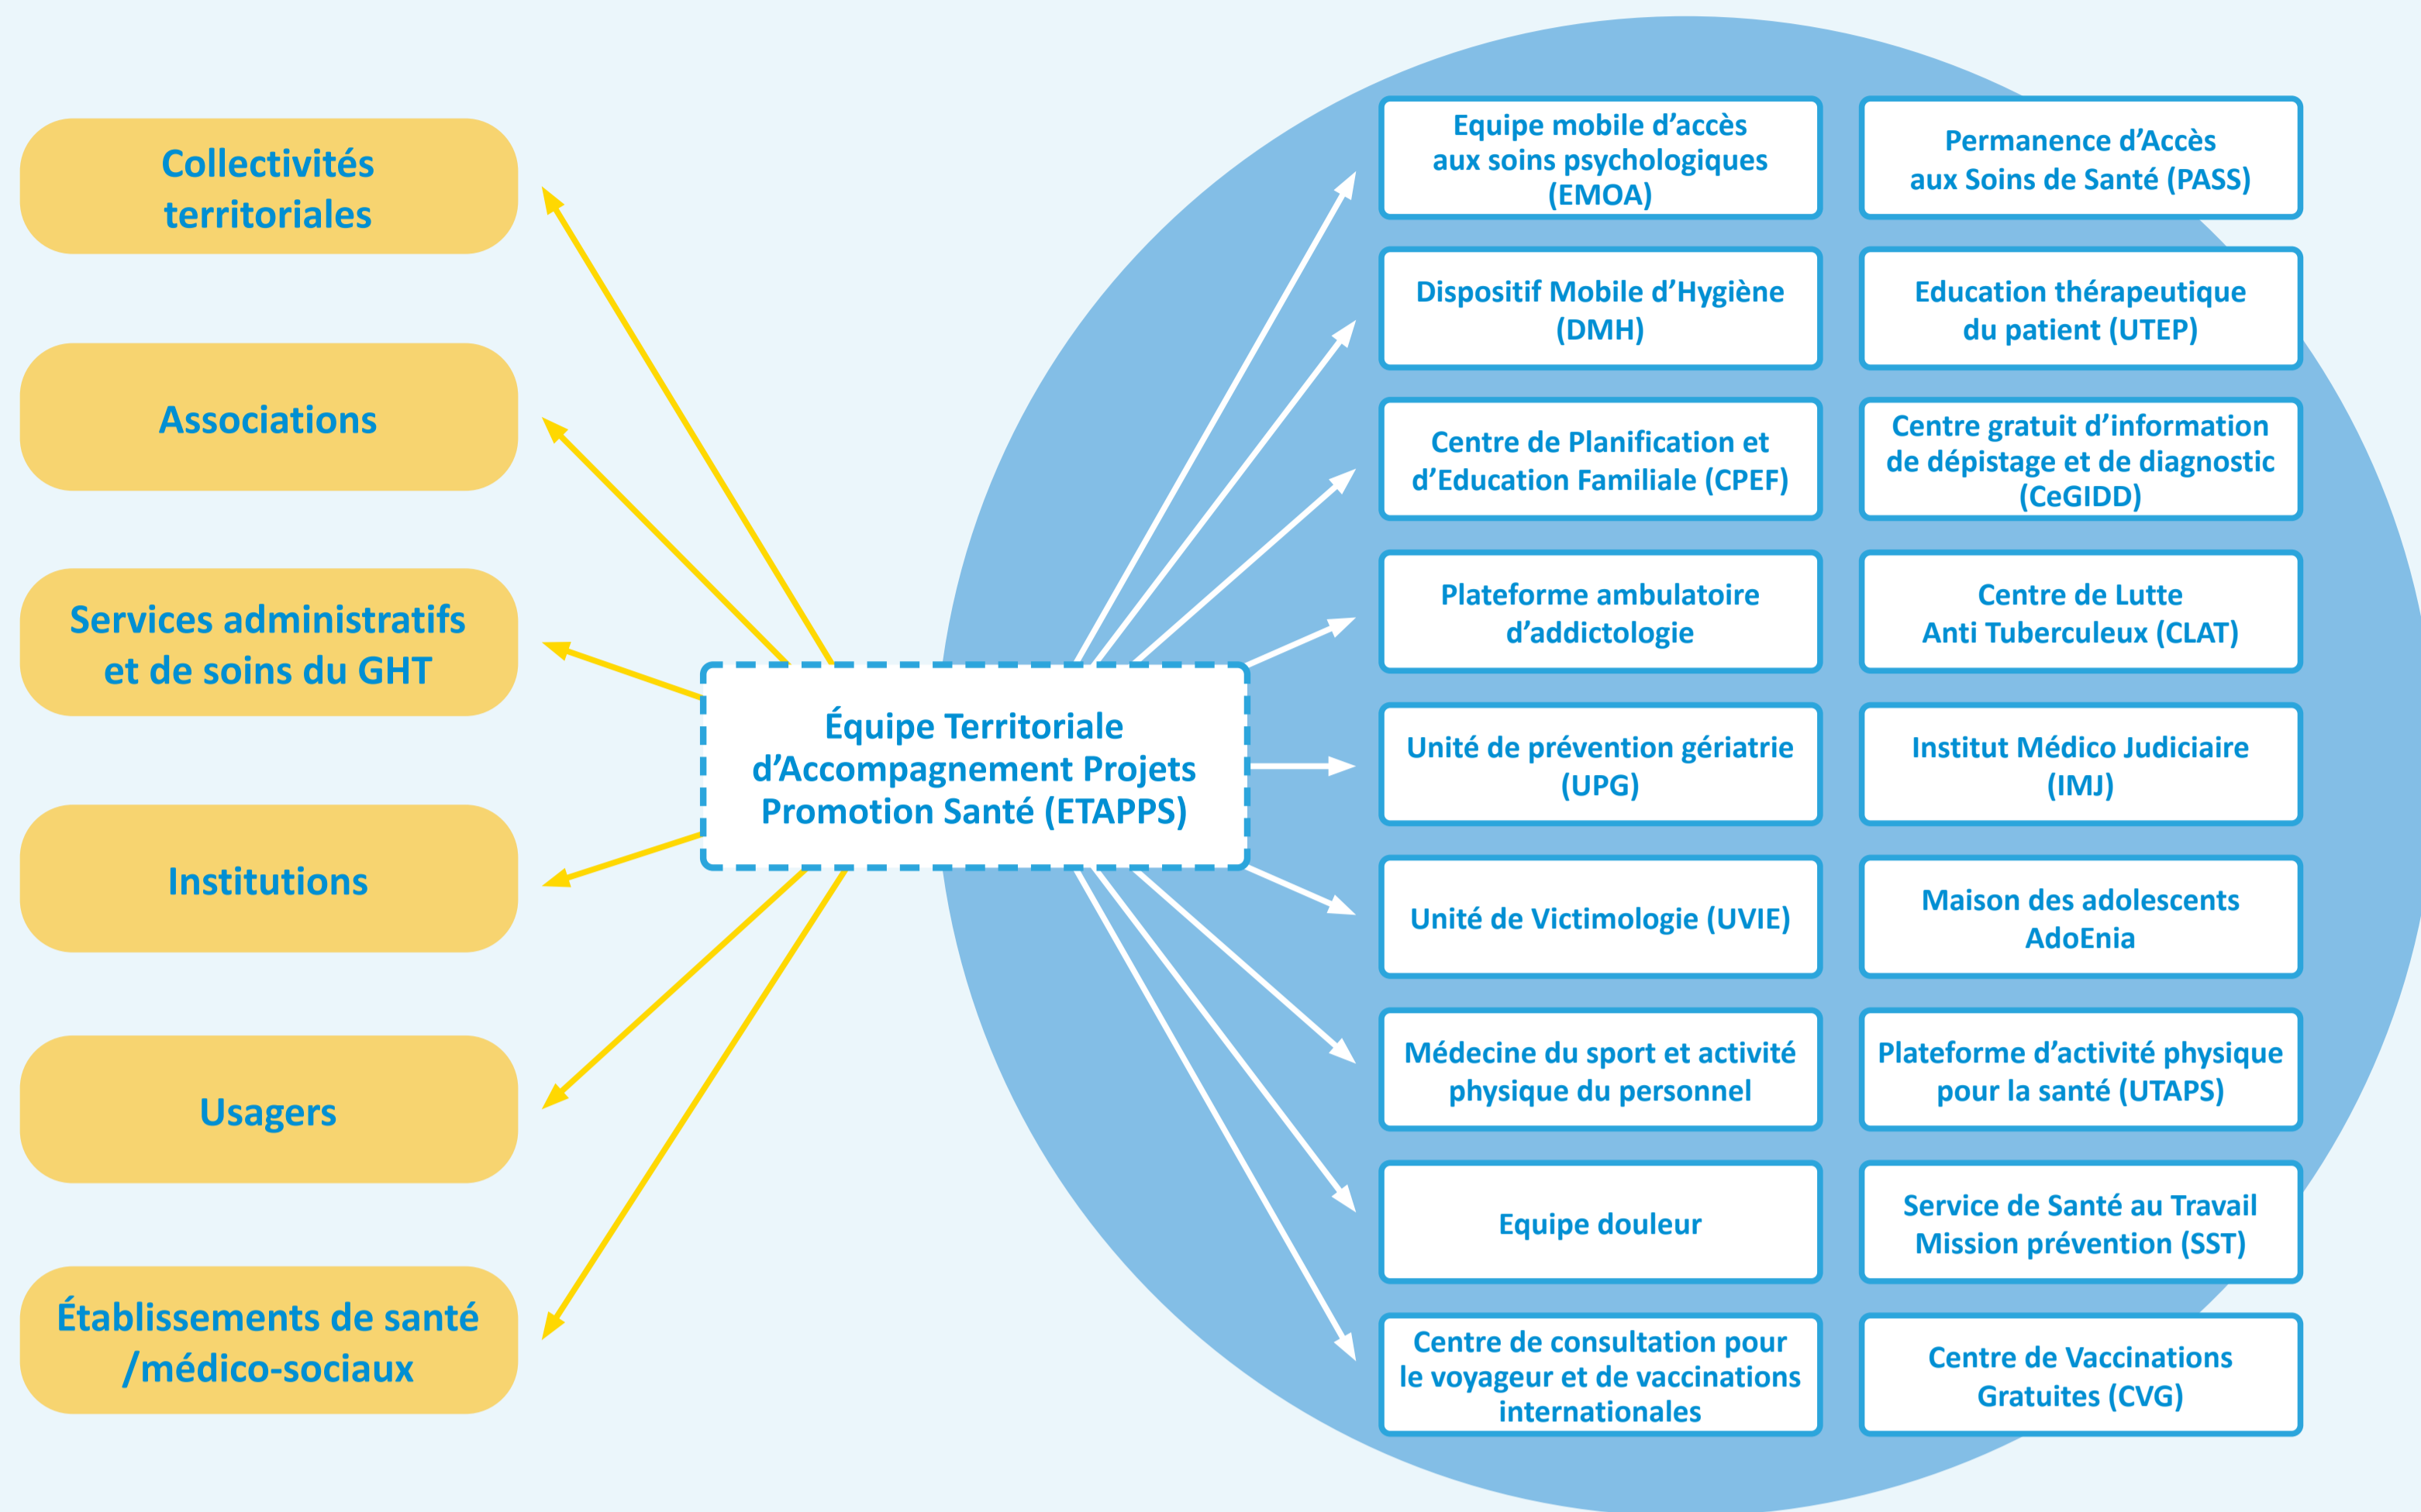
Collectivités territoriales

Associations

Services administratifs et de soins du GHT

Institutions

Usagers

Établissements de santé /médico-sociaux

Équipe Territoriale d’Accompagnement Projets Promotion Santé (ETAPPS)

Equipe mobile d’accès aux soins psychologiques (EMOA)

Permanence d’Accès aux Soins de Santé (PASS)

Dispositif Mobile d’Hygiène (DMH)

Education thérapeutique du patient (UTEP)

Centre de Planification et d’Education Familiale (CPEF)

Centre gratuit d’information de dépistage et de diagnostic (CeGIDD)

Plateforme ambulatoire d’addictologie

Centre de Lutte Anti Tuberculeux (CLAT)

Unité de prévention gériatrie (UPG)

Institut Médico Judiciaire (IMJ)

Unité de Victimologie (UVIE)

Maison des adolescents AdoEnia

Médecine du sport et activité physique du personnel

Plateforme d’activité physique pour la santé (UTAPS)

Equipe douleur

Service de Santé au Travail Mission prévention (SST)

Centre de consultation pour le voyageur et de vaccinations internationales

Centre de Vaccinations Gratuites (CVG)